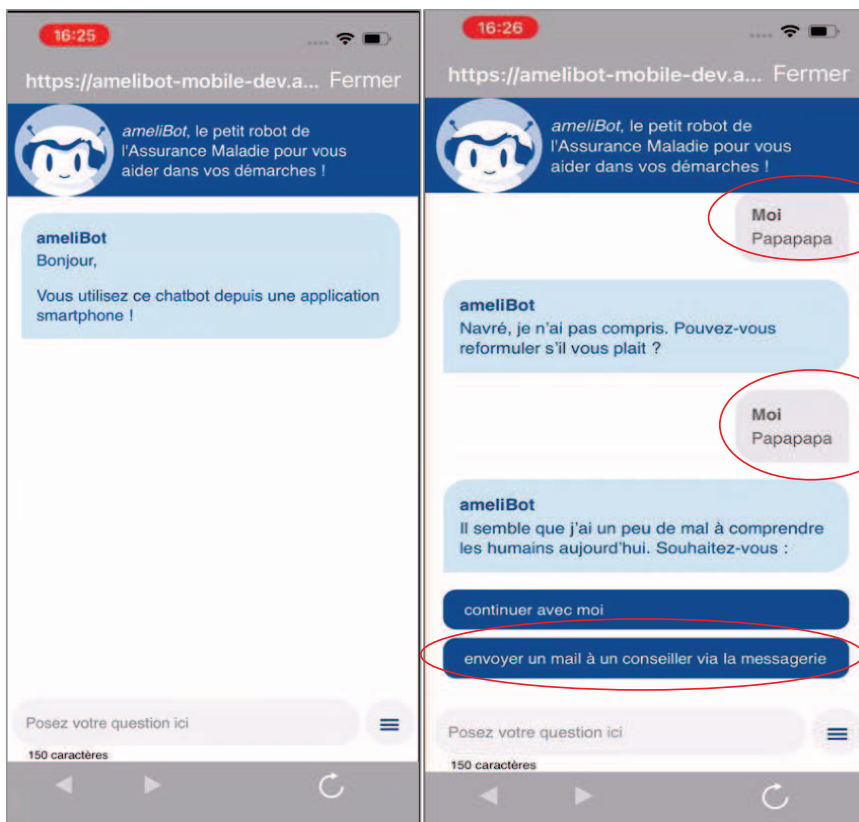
16:25

https://amelibot-mobile-dev.a... Fermer

ameliBot, le petit robot de l'Assurance Maladie pour vous aider dans vos démarches !

ameliBot
Bonjour,

Vous utilisez ce chatbot depuis une application smartphone !

Posez votre question ici

150 caractères

16:26

https://amelibot-mobile-dev.a... Fermer

ameliBot, le petit robot de l'Assurance Maladie pour vous aider dans vos démarches !

Moi
Papapapa

ameliBot
Navré, je n'ai pas compris. Pouvez-vous reformuler s'il vous plait ?

Moi
Papapapa

ameliBot
Il semble que j'ai un peu de mal à comprendre les humains aujourd'hui. Souhaitez-vous :

continuer avec moi

envoyer un mail à un conseiller via la messagerie

Posez votre question ici

150 caractères